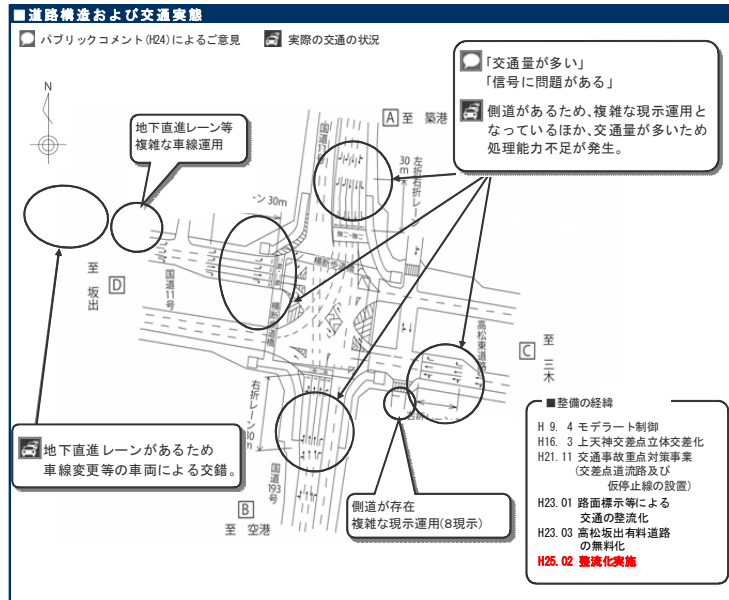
■道路構造および交通実態

パブリックコメント(H24)によるご意見　実際の交通の状況

「交通量が多い」
「信号に問題がある」

側道があるため、複雑な現示運用となっているほか、交通量が多いため処理能力不足が発生。

地下直進レーン等複雑な車線運用

N

A 至 築港

国道11号

30m

左折右折レーン

ーン30m

至 坂出

D

国道11号

高松東道路

C 至 三木

右折レーン 30m

国道193号

B 至 空港

地下直進レーンがあるため車線変更等の車両による交錯。

側道が存在
複雑な現示運用(8現示)

■整備の経緯

H 9. 4 モデラート制御
H16. 3 上天神交差点立体交差化
H21.11 交通事故重点対策事業
(交差点道流路及び仮停止線の設置)
H23.01 路面標示等による交通の整流化
H23.03 高松坂出有料道路の無料化
H25.02 整流化実施